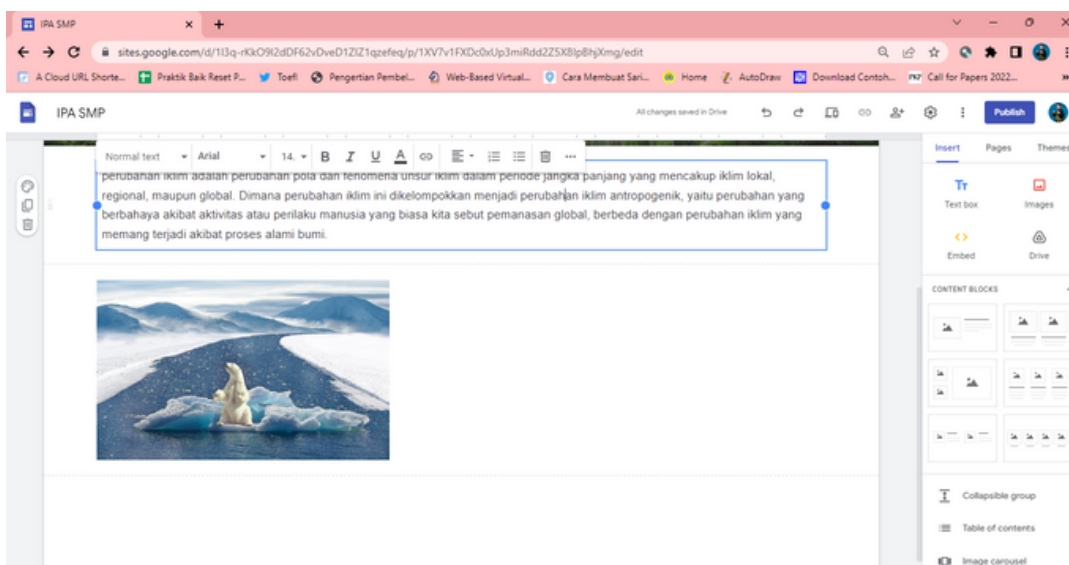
IPA SMP
sites.google.com/d/1l3q-rKkO9I2dDF62vDveD1ZlZ1qzefeq/p/1XV7v1FXDc0xUp3miRdd2Z5X8lp8hjXmg/edit
A Cloud URL Shorte... Praktik Baik Reset P... Toefl Pengertian Pembel... Web-Based Virtual... Cara Membuat Sari... Home AutoDraw Download Contoh... Call for Papers 2022...
IPA SMP
All changes saved in Drive
Publish
Normal text Arial 14
perubahan iklim adalah perubahan pola dan fenomena unsur iklim dalam periode jangka panjang yang mencakup iklim lokal, regional, maupun global. Dimana perubahan iklim ini dikelompokkan menjadi perubahan iklim antropogenik, yaitu perubahan yang berbahaya akibat aktivitas atau perilaku manusia yang biasa kita sebut pemanasan global, berbeda dengan perubahan iklim yang memang terjadi akibat proses alami bumi.
Insert Pages Themes
Text box
Images
Embed
Drive
CONTENT BLOCKS
Collapsible group
Table of contents
Image carousel